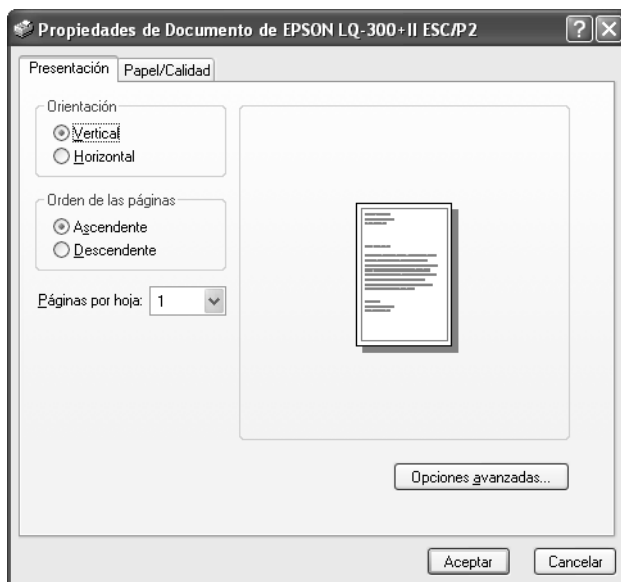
Propiedades de Documento de EPSON LQ-300+II ESC/P2

Presentación | Papel/Calidad

Orientación
Vertical
Horizontal

Orden de las páginas
Ascendente
Descendente

Páginas por hoja: 1

Opciones avanzadas...

Aceptar | Cancelar